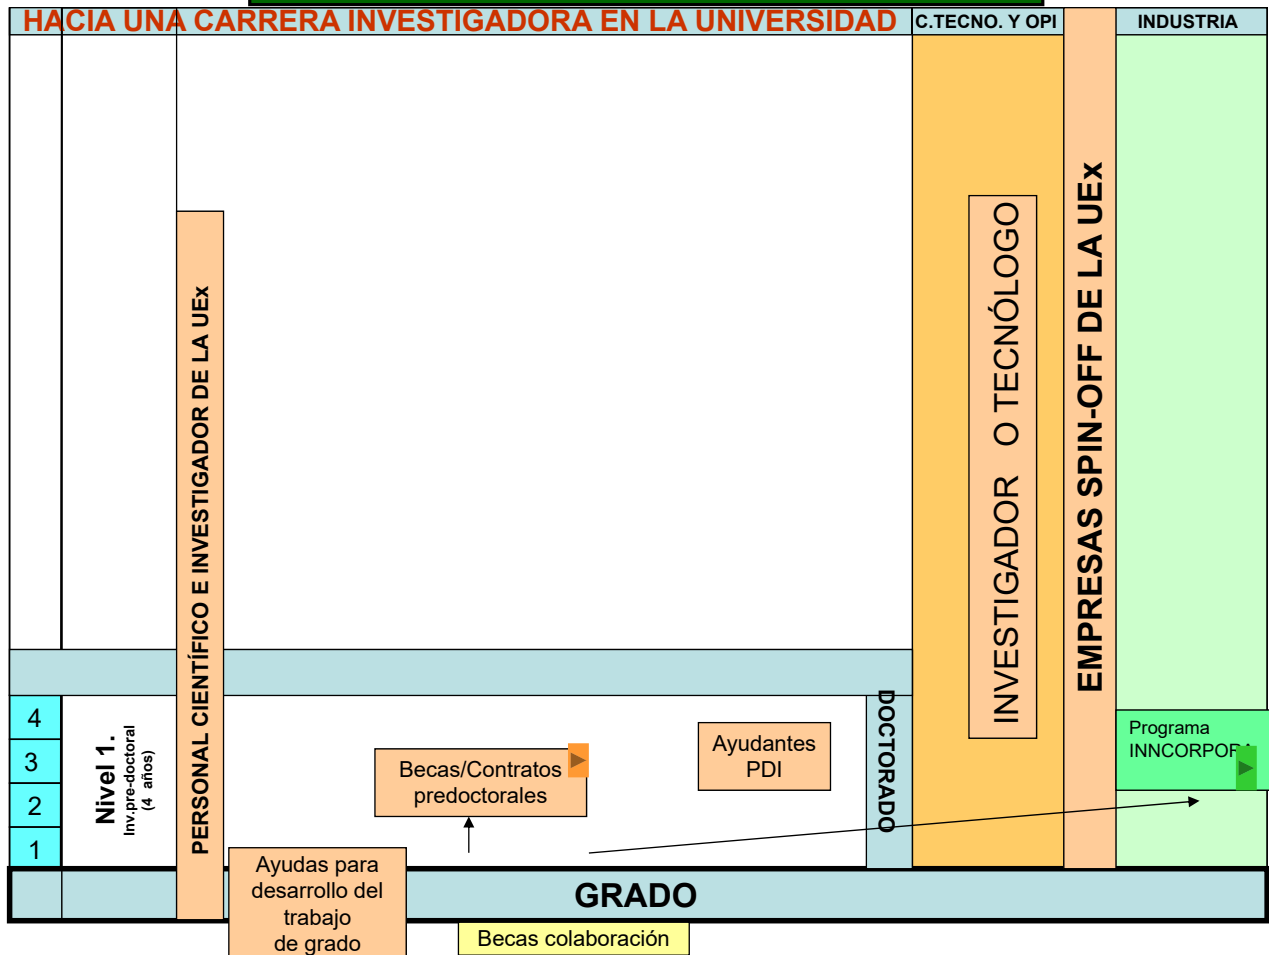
HACIA UNA CARRERA INVESTIGADORA EN LA UNIVERSIDAD

C.TECNO. Y OPI

INDUSTRIA

PERSONAL CIENTÍFICO E INVESTIGADOR DE LA UEx

INVESTIGADOR O TECNÓLOGO

EMPRESAS SPIN-OFF DE LA UEx

4
3
2
1

Nivel 1.
Inv.pre-doctoral
(4 años)

Becas/Contratos predoctorales

Ayudantes PDI

DOCTORADO

Programa INNCORPOR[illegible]

Ayudas para desarrollo del trabajo de grado

GRADO

Becas colaboración